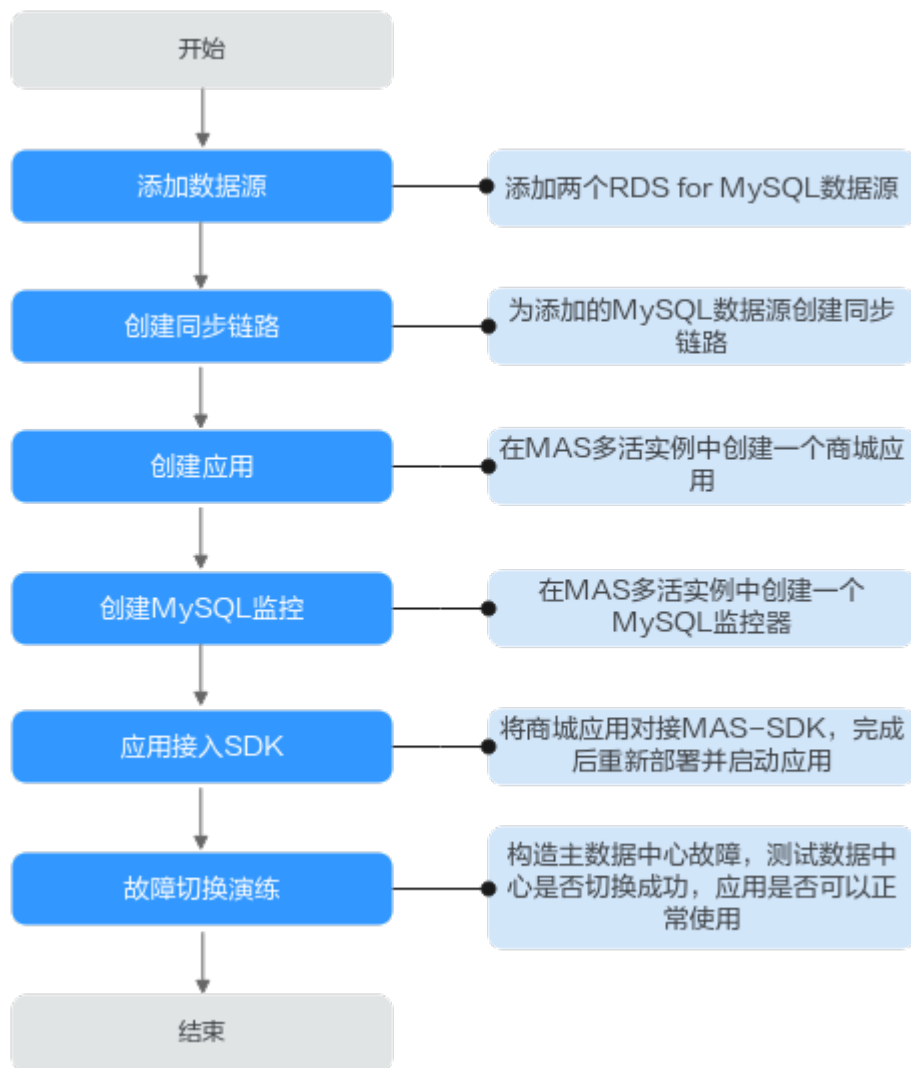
开始

添加数据源

添加两个RDS for MySQL数据源

创建同步链路

为添加的MySQL数据源创建同步链路

创建应用

在MAS多活实例中创建一个商城应用

创建MySQL监控

在MAS多活实例中创建一个MySQL监控器

应用接入SDK

将商城应用对接MAS-SDK，完成后重新部署并启动应用

故障切换演练

构造主数据中心故障，测试数据中心是否切换成功，应用是否可以正常使用

结束